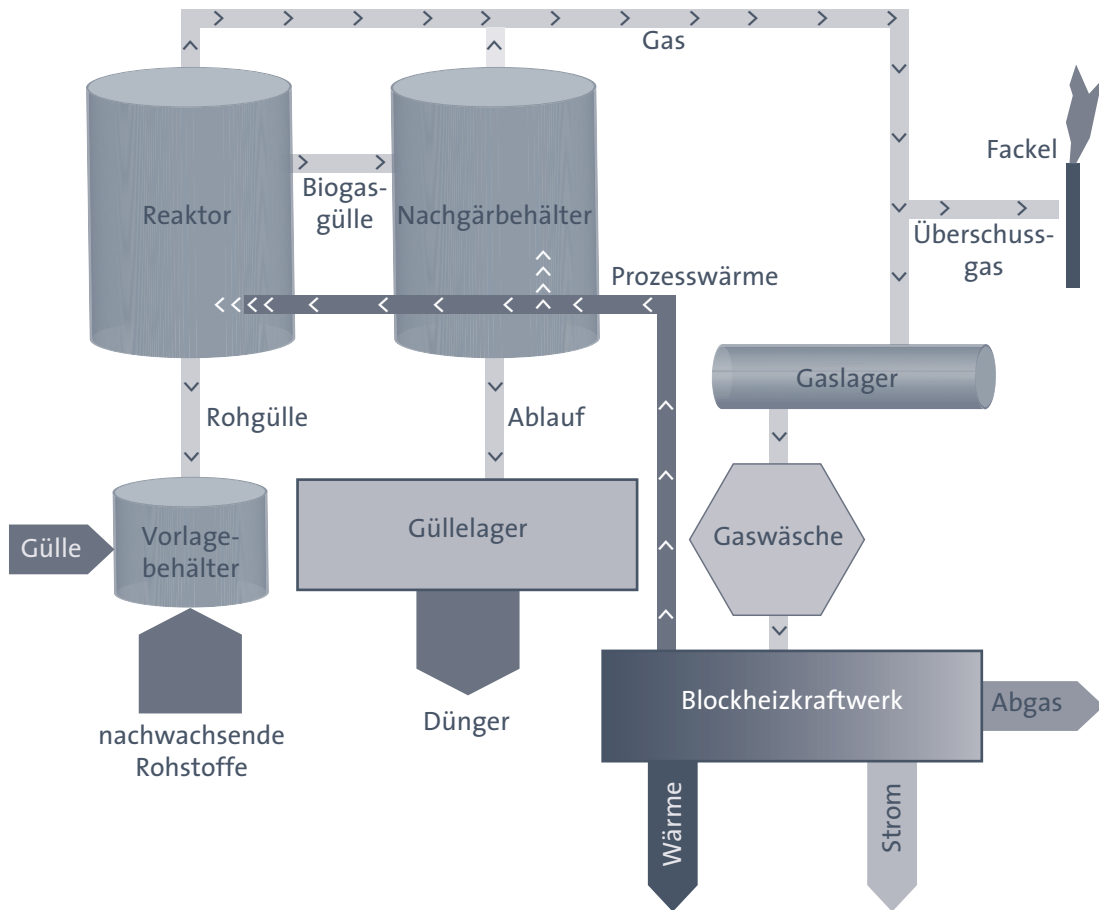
Gas

Fackel

Reaktor

Biogasgülle

Nachgärbehälter

Überschussgas

Prozesswärme

Gaslager

Rohgülle

Ablauf

Gülle

Vorlagebehälter

Güllelager

Gaswäsche

nachwachsende Rohstoffe

Dünger

Blockheizkraftwerk

Abgas

Wärme

Strom